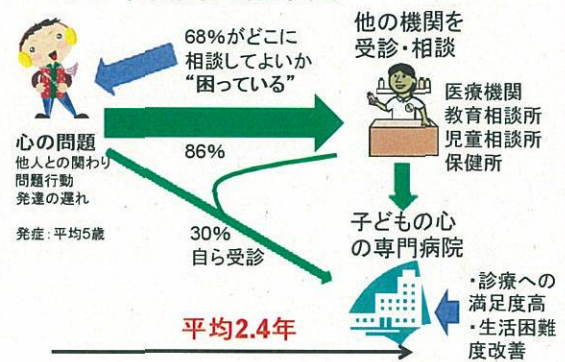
68%がどこに相談してよいか"困っている"

他の機関を受診・相談

医療機関
教育相談所
児童相談所
保健所

心の問題
他人との関わり
問題行動
発達の遅れ

86%

発症：平均5歳

30%
自ら受診

子どもの心の専門病院

・診療への満足度高
・生活困難度改善

平均2.4年